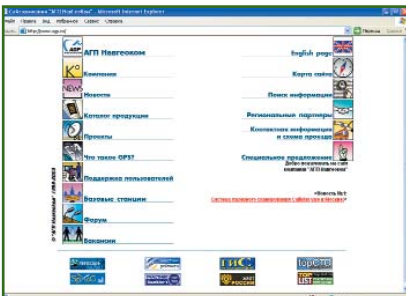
Сайт компании "АГП Навгеоком" - Microsoft Internet Explorer

Файл Правка Вид Избранное Сервис Справка

Адрес http://www.agp.ru/

Переход Ссылки

АГП Навгеоком

Компания

Новости

Каталог продукции

Проекты

Что такое GPS?

Поддержка пользователей

Базовые станции

Форум

Вакансии

English page

Карта сайта

Поиск информации

Региональные партнеры

Контактная информация и схема проезда

Специальное предложение

Добро пожаловать на сайт компании "АГП Навгеоком"

Новость №1

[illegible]

© "АГП Навгеоком" 2003

ГИС

TopCon

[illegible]